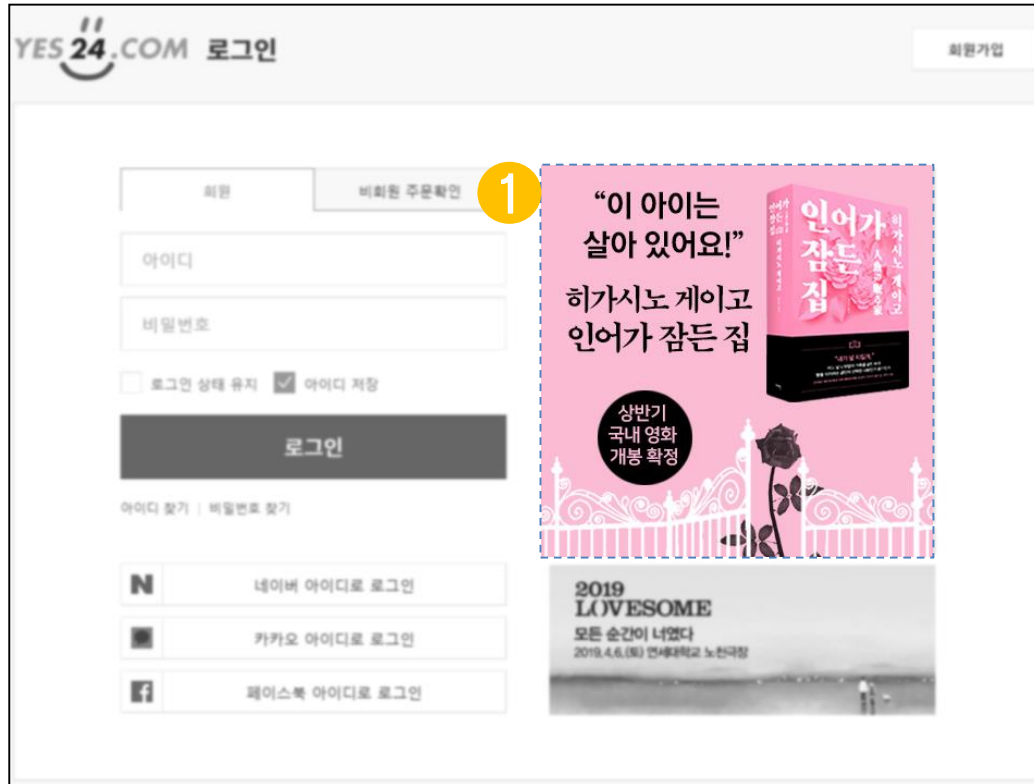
YES 24.COM 로그인

회원가입

회원

비회원 주문확인

아이디

비밀번호

로그인 상태 유지 아이디 저장

로그인

아이디 찾기 | 비밀번호 찾기

N 네이버 아이디로 로그인

카카오 아이디로 로그인

f 페이스북 아이디로 로그인

1

"이 아이는 살아 있어요!"

히가시노 게이고 인어가 잠든 집

인어가 잠든 집

히가시노 게이고

상반기 국내 영화 개봉 확정

2019 LOVESOME

모든 순간이 너였다

2019.4.6.(토) 연세대학교 노천극장